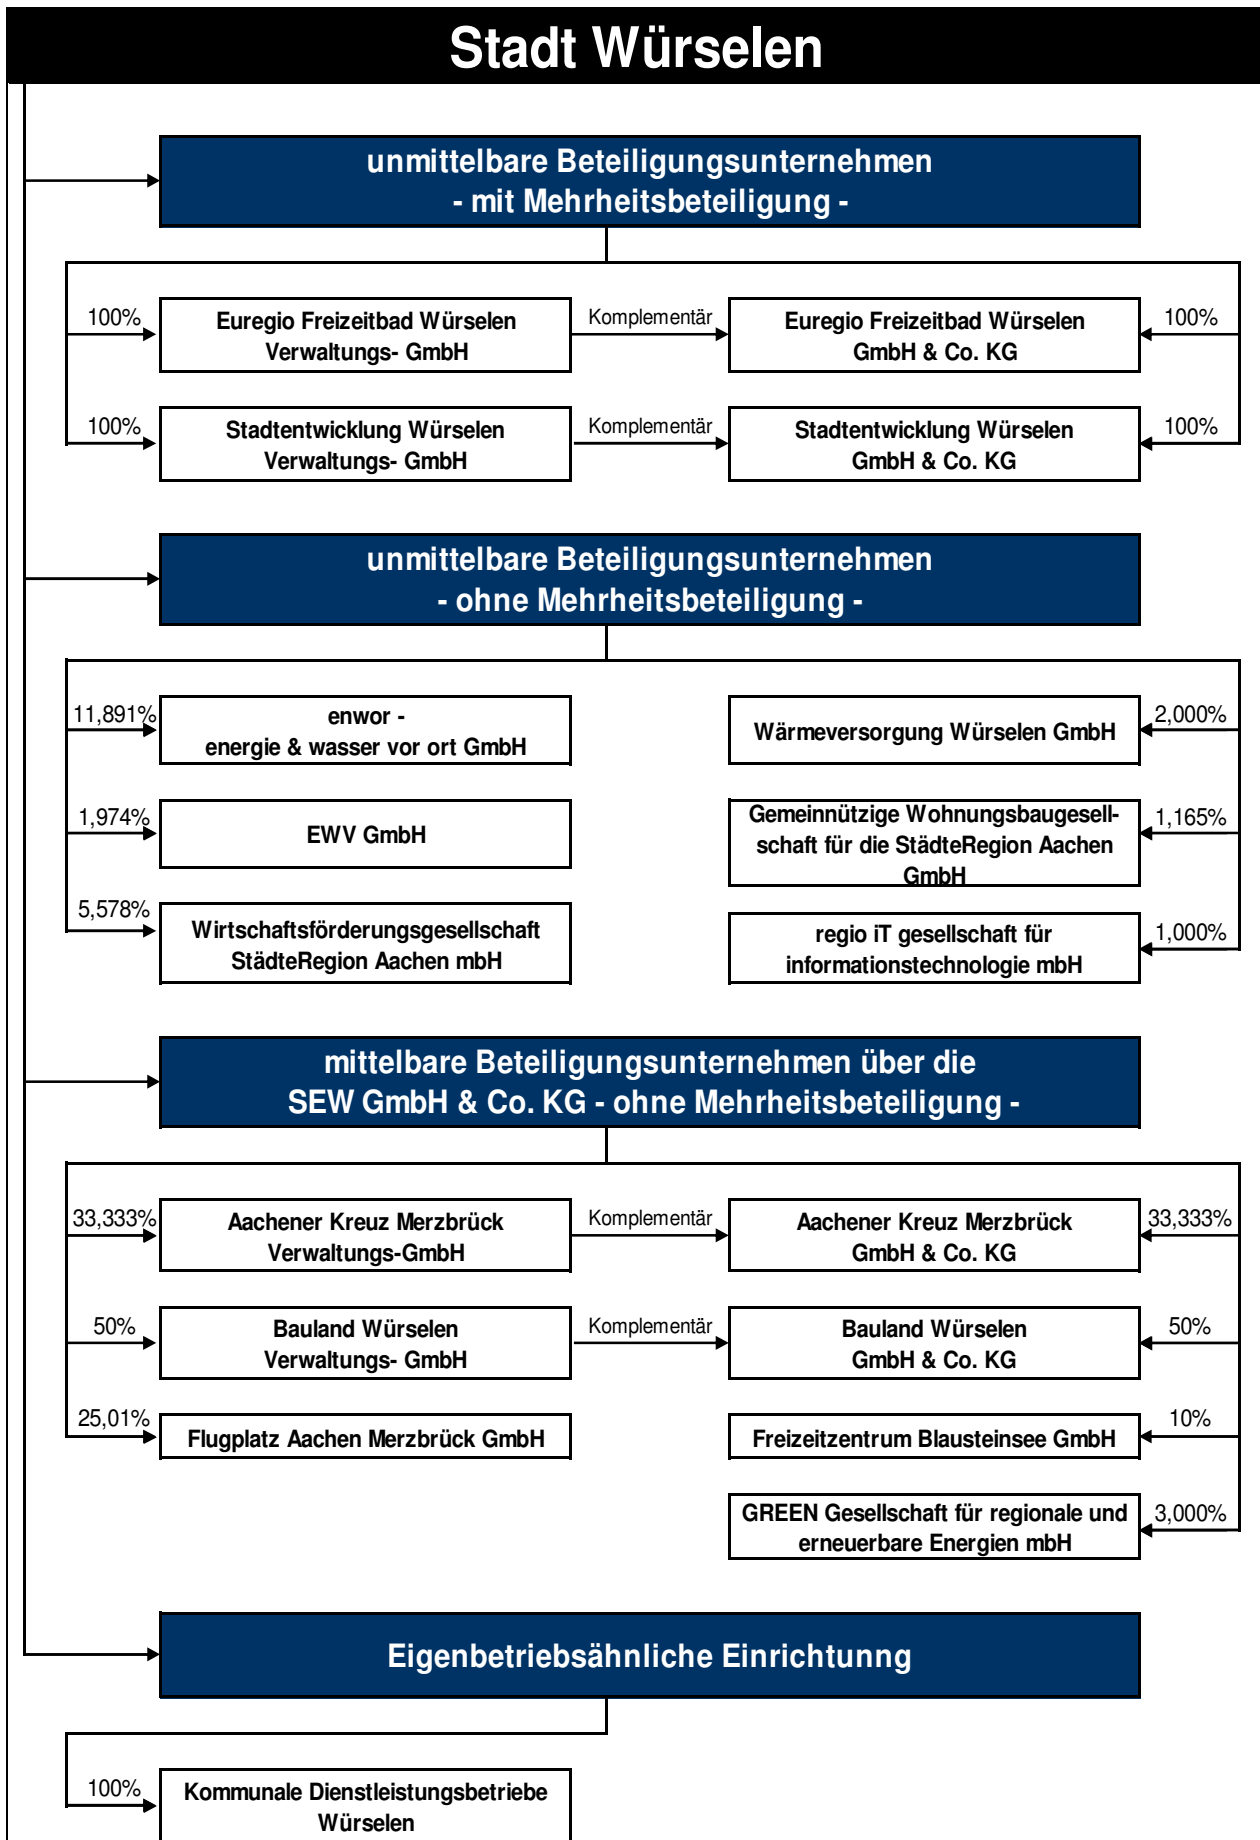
Stadt Würselen

unmittelbare Beteiligungsunternehmen
- mit Mehrheitsbeteiligung -

100%
Euregio Freizeitbad Würselen Verwaltungs- GmbH

Komplementär

Euregio Freizeitbad Würselen GmbH & Co. KG
100%

100%
Stadtentwicklung Würselen Verwaltungs- GmbH

Komplementär

Stadtentwicklung Würselen GmbH & Co. KG
100%

unmittelbare Beteiligungsunternehmen
- ohne Mehrheitsbeteiligung -

11,891%
enwor - energie & wasser vor ort GmbH

Wärmeversorgung Würselen GmbH
2,000%

1,974%
EWV GmbH

Gemeinnützige Wohnungsbaugesellschaft für die StädteRegion Aachen GmbH
1,165%

5,578%
Wirtschaftsförderungsgesellschaft StädteRegion Aachen mbH

regio iT gesellschaft für informationstechnologie mbH
1,000%

mittelbare Beteiligungsunternehmen über die
SEW GmbH & Co. KG - ohne Mehrheitsbeteiligung -

33,333%
Aachener Kreuz Merzbrück Verwaltungs-GmbH

Komplementär

Aachener Kreuz Merzbrück GmbH & Co. KG
33,333%

50%
Bauland Würselen Verwaltungs- GmbH

Komplementär

Bauland Würselen GmbH & Co. KG
50%

25,01%
Flugplatz Aachen Merzbrück GmbH

Freizeitzentrum Blausteinsee GmbH
10%

GREEN Gesellschaft für regionale und erneuerbare Energien mbH
3,000%

Eigenbetriebsähnliche Einrichtung

100%
Kommunale Dienstleistungsbetriebe Würselen